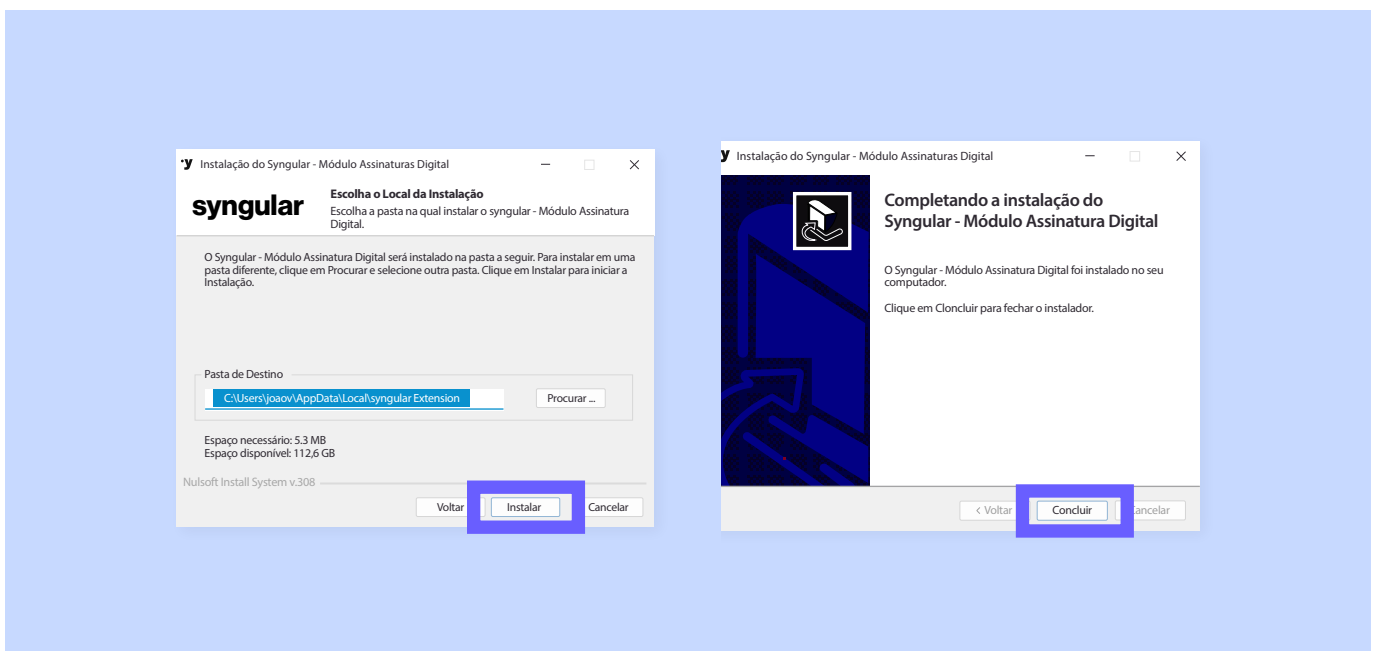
Instalação do Syngular - Módulo Assinaturas Digital

syngular

Escolha o Local da Instalação
Escolha a pasta na qual instalar o syngular - Módulo Assinatura Digital.

O Syngular - Módulo Assinatura Digital será instalado na pasta a seguir. Para instalar em uma pasta diferente, clique em Procurar e selecione outra pasta. Clique em Instalar para iniciar a Instalação.

Pasta de Destino
C:\Users\joaov\AppData\Local\syngular Extension
Procurar ...

Espaço necessário: 5.3 MB
Espaço disponível: 112,6 GB

Nulsoft Install System v.308

Voltar
Instalar
Cancelar

Instalação do Syngular - Módulo Assinaturas Digital

Completando a instalação do Syngular - Módulo Assinatura Digital

O Syngular - Módulo Assinatura Digital foi instalado no seu computador.

Clique em Cloncluir para fechar o instalador.

< Voltar
Concluir
Cancelar